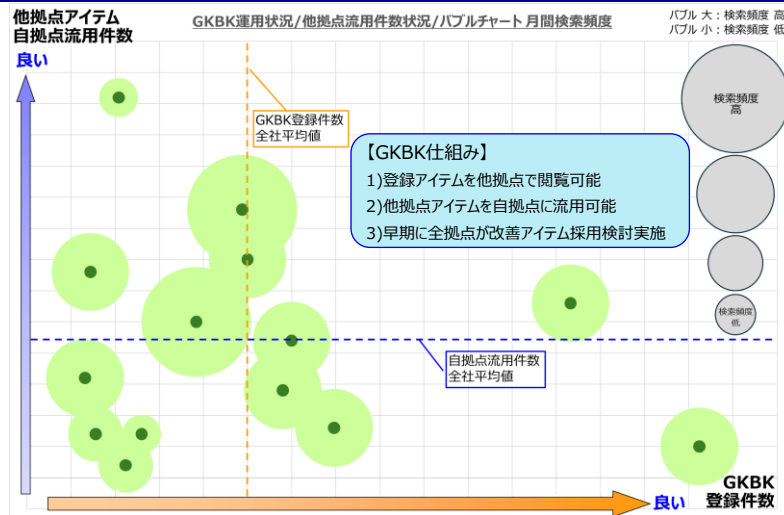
他拠点アイテム
自拠点流用件数

GKBK運用状況/他拠点流用件数状況/バブルチャート 月間検索頻度

バブル 大：検索頻度 高
バブル 小：検索頻度 低

良い

GKBK登録件数
全社平均値

【GKBK仕組み】
1)登録アイテムを他拠点で閲覧可能
2)他拠点アイテムを自拠点に流用可能
3)早期に全拠点が改善アイテム採用検討実施

検索頻度
高

検索頻度
低

自拠点流用件数
全社平均値

良い

GKBK
登録件数